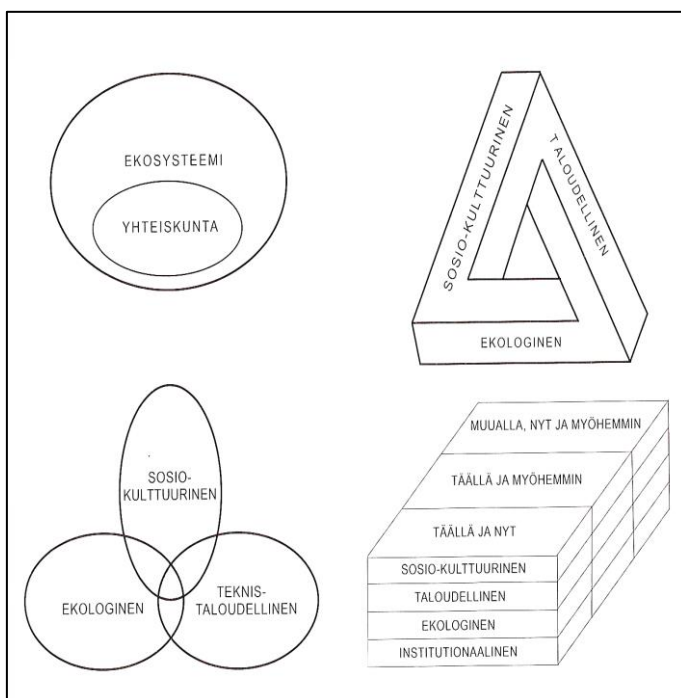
EKOSYSTEEMI

YHTEISKUNTA

SOSIO-KULTTUURINEN

TALOUDELLINEN

EKOLOGINEN

SOSIO-KULTTUURINEN

EKOLOGINEN

TEKNIS-TALOUDELLINEN

MUUALLA, NYT JA MYÖHEMMIN

TÄÄLLÄ JA MYÖHEMMIN

TÄÄLLÄ JA NYT

SOSIO-KULTTUURINEN

TALOUDELLINEN

EKOLOGINEN

INSTITUTIONAALINEN